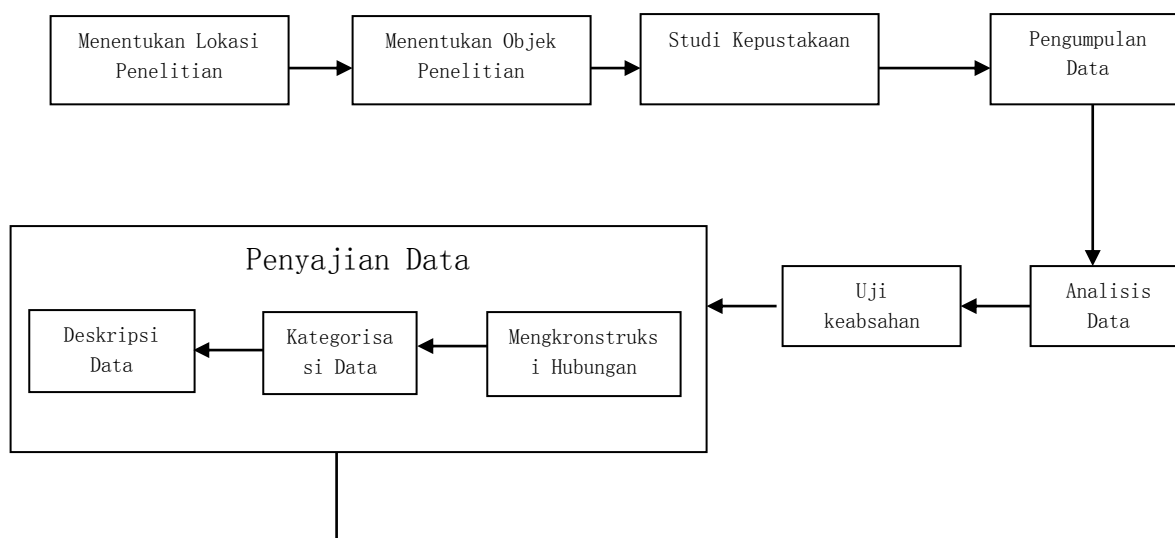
Menentukan Lokasi Penelitian

Menentukan Objek Penelitian

Studi Kepustakaan

Pengumpulan Data

Analisis Data

Uji keabsahan

Penyajian Data

Mengkronstruksi Hubungan

Kategorisasi Data

Deskripsi Data